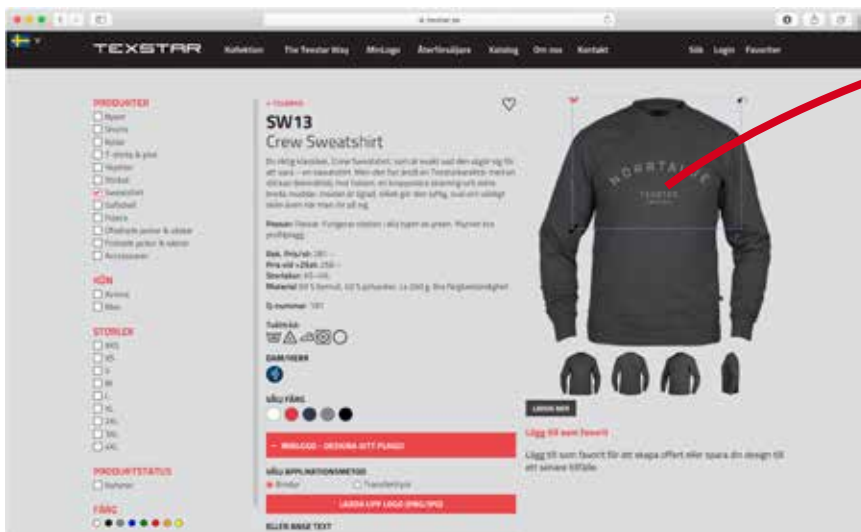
texstar.se

TEXSTAR Kollektion The Texstar Way MinLogo Återförsäljare Katalog Om oss Kontakt Sök Login Favoriter

PRODUKTER
Byxor
Shorts
Kolor
T-shirts & piké
Skjortor
Tröjor
Sweatshirt
Softshell
Fleece
Ofodrade jackor & västar
Fodrade jackor & västar
Accessoarer

KÖN
Kvinna
Man

STORLEK
XXS
XS
S
M
L
XL
2XL
3XL
4XL

PRODUKTSTATUS
Nyheter

FÄRG

« TILLBAKA

SW13
Crew Sweatshirt

En riktig klassiker, Crew Sweatshirt, som så snabbt sad den utgör väg för att vara – en sweatshirt. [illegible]

Passar: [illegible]

Rek. Pris/st: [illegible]
Pris vid >25st: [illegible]
Storlekar: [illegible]
Material: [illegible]

Q-nummer: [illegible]

Tvättråd:

DAM/HERR

VÄLJ FÄRG

+ MINLOGO - DESIGNA DITT PLAGG

VÄLJ APPLIKATIONSMETOD
Brodyr
Transfertryck

LADDA UPP LOGO (PNG/JPG)

ELLER ANGE TEXT

NORRTALJE
TEXSTAR

LÄGG MER

Lägg till som favorit

Lägg till som favorit för att skapa offert eller spara din design till ett senare tillfälle.